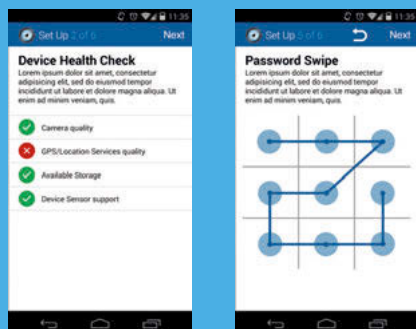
11:35

Set Up 2 of 6

Next

Device Health Check

Lorem ipsum dolor sit amet, consectetur adipisicing elit, sed do eiusmod tempor incididunt ut labore et dolore magna aliqua. Ut enim ad minim veniam, quis.

Camera quality

GPS/Location Services quality

Available Storage

Device Sensor support

11:35

Set Up 5 of 6

Next

Password Swipe

Lorem ipsum dolor sit amet, consectetur adipisicing elit, sed do eiusmod tempor incididunt ut labore et dolore magna aliqua. Ut enim ad minim veniam, quis.